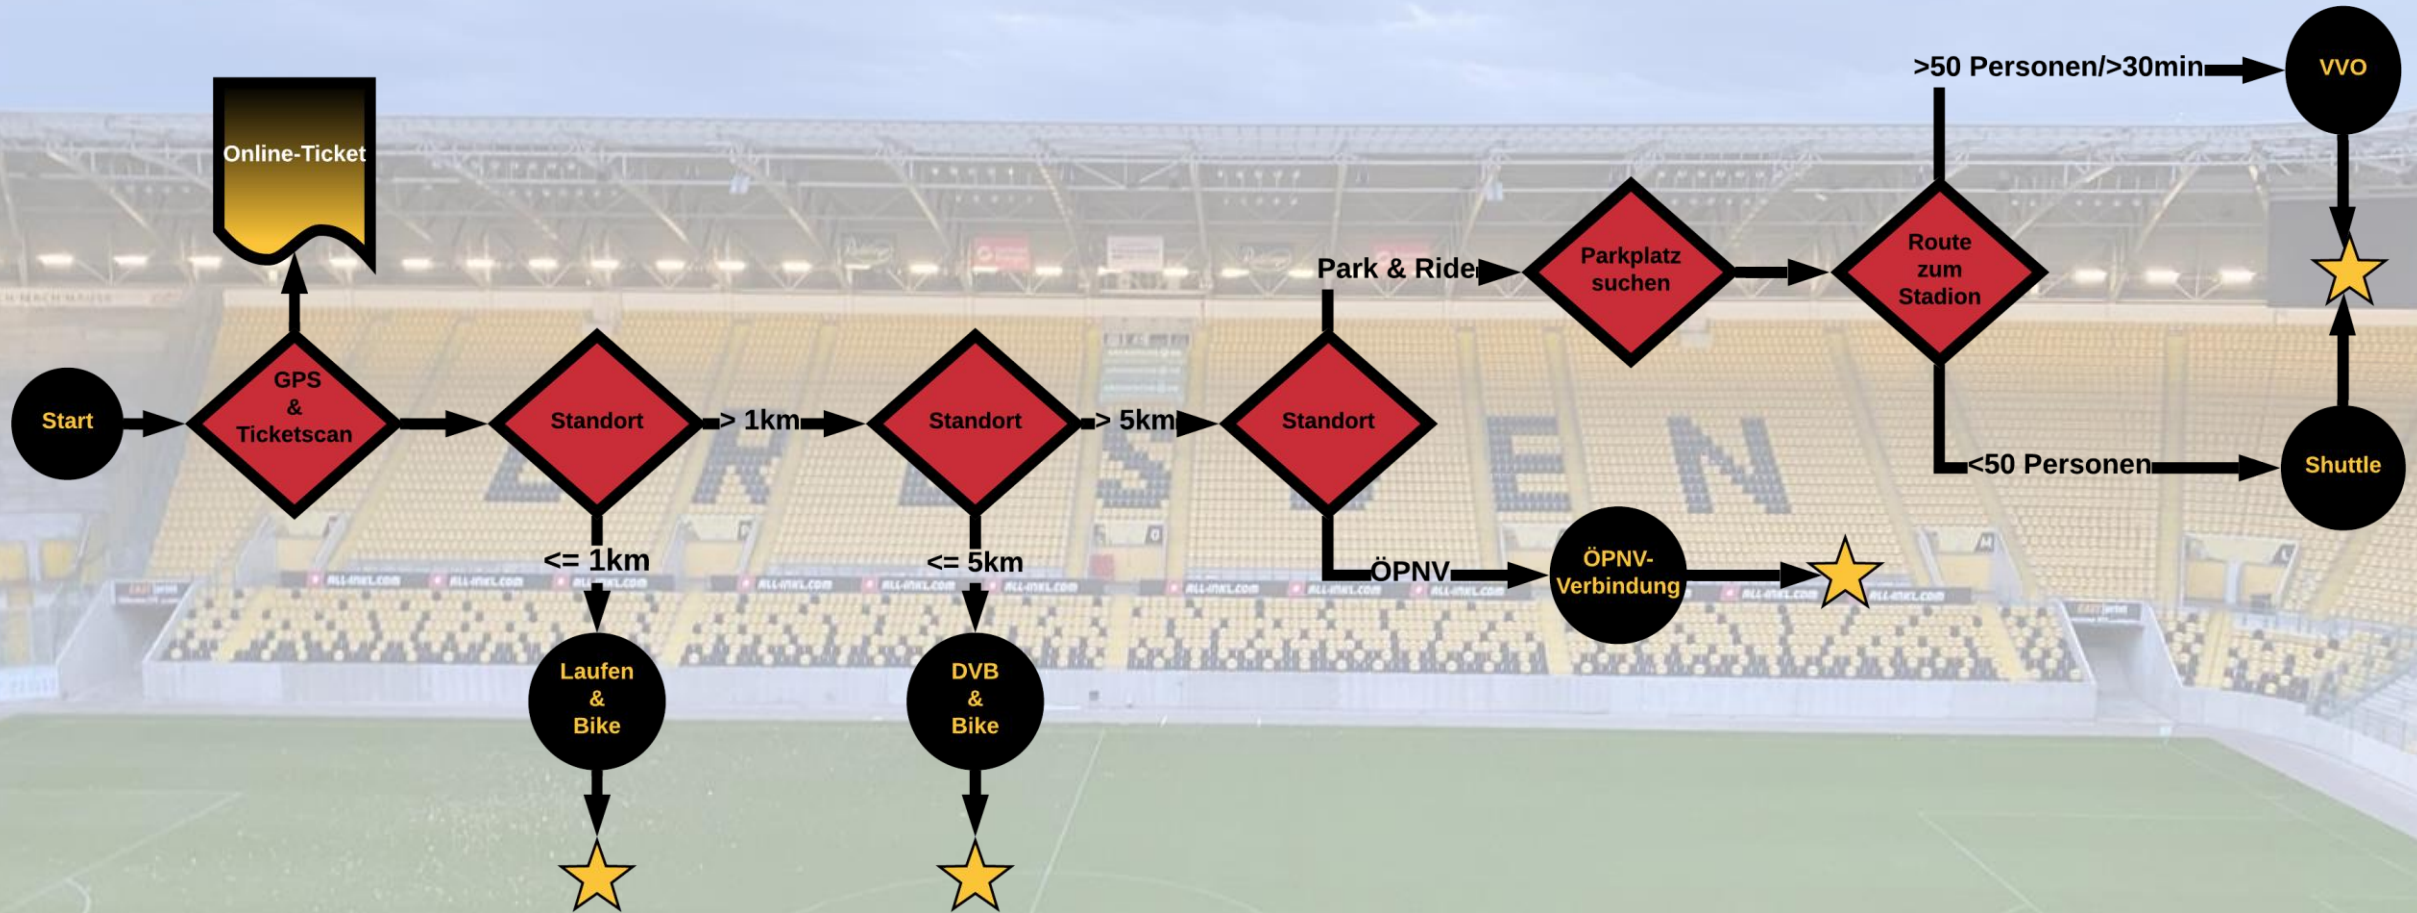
Online-Ticket

Start

GPS & Ticketscan

Standort

> 1km

Standort

> 5km

Standort

<= 1km

Laufen & Bike

<= 5km

DVB & Bike

Park & Ride

Parkplatz suchen

Route zum Stadion

>50 Personen/>30min

VVO

<50 Personen

Shuttle

ÖPNV

ÖPNV-Verbindung